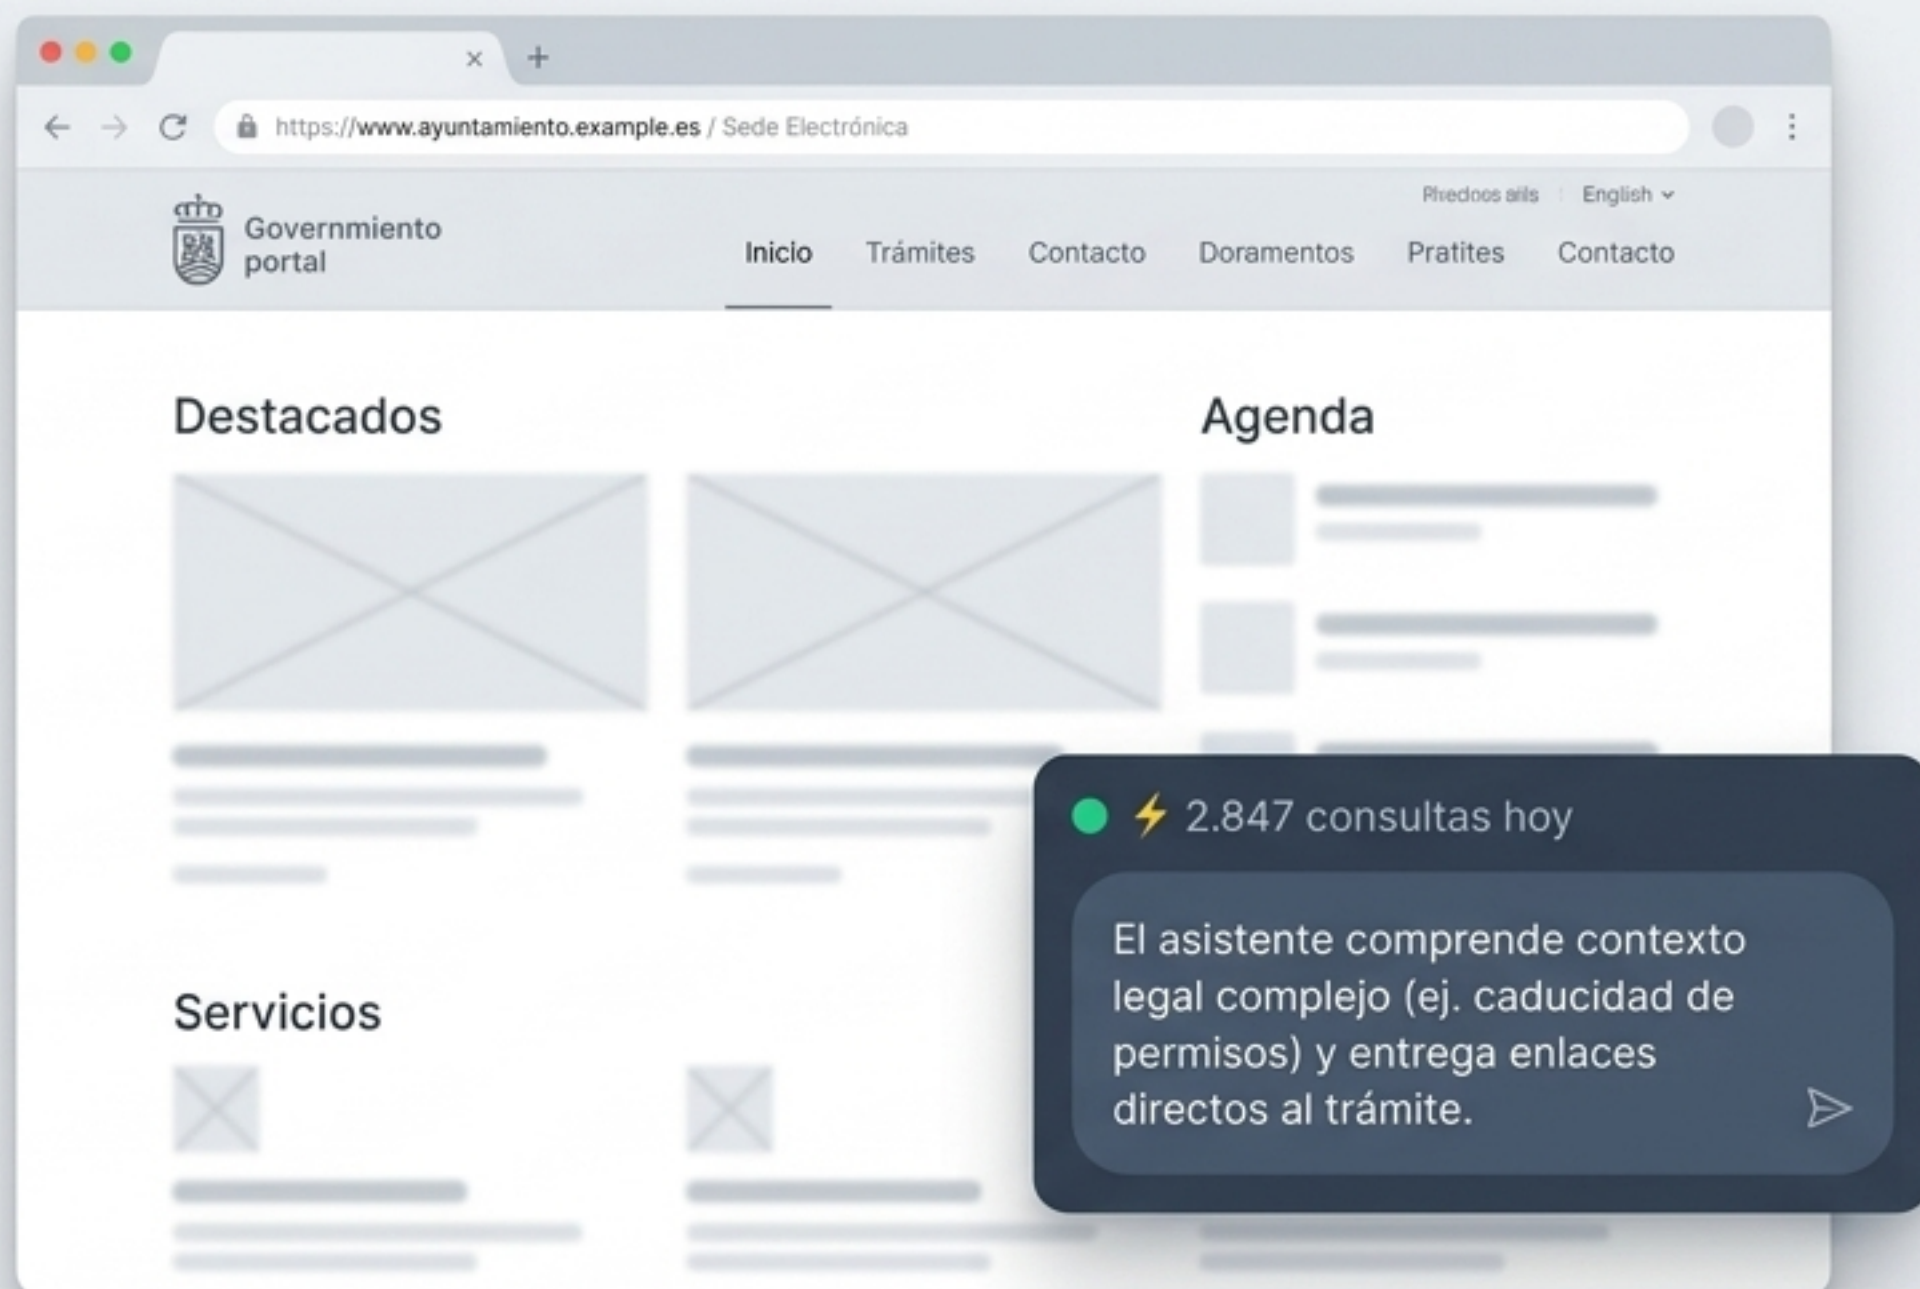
https://www.ayuntamiento.example.es / Sede Electrónica

Governmiento portal

Rhedoos ails English

Inicio Trámites Contacto Doramentos Pratites Contacto

Destacados

Agenda

⚡ 2.847 consultas hoy

El asistente comprende contexto legal complejo (ej. caducidad de permisos) y entrega enlaces directos al trámite.

Servicios